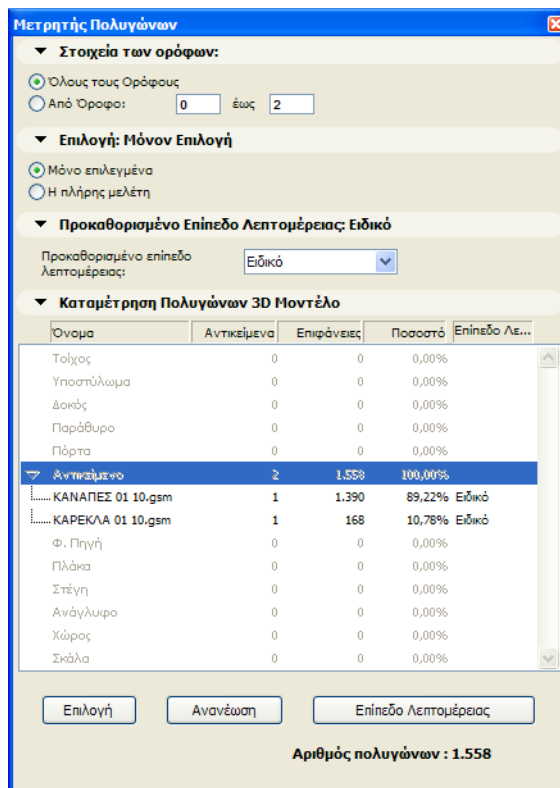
Μετρητής Πολυγώνων

▼ Στοιχεία των ορόφων:

Όλους τους Ορόφους
Από Όροφο: 0 έως 2

▼ Επιλογή: Μόνον Επιλογή

Μόνο επιλεγμένα
Η πλήρης μελέτη

▼ Προκαθορισμένο Επίπεδο Λεπτομέρειας: Ειδικό

Προκαθορισμένο επίπεδο λεπτομέρειας: Ειδικό

▼ Καταμέτρηση Πολυγώνων 3D Μοντέλο

| Όνομα | Αντικείμενα | Επιφάνειες | Ποσοστό | Επίπεδο Λε... |
|---|---|---|---|---|
| Τοίχος | 0 | 0 | 0,00% | |
| Υποστύλωμα | 0 | 0 | 0,00% | |
| Δοκός | 0 | 0 | 0,00% | |
| Παράθυρο | 0 | 0 | 0,00% | |
| Πόρτα | 0 | 0 | 0,00% | |
| Αντικείμενο | 2 | 1.558 | 100,00% | |
| ΚΑΝΑΠΕΣ 01 10.gsm | 1 | 1.390 | 89,22% | Ειδικό |
| ΚΑΡΕΚΛΑ 01 10.gsm | 1 | 168 | 10,78% | Ειδικό |
| Φ. Πηγή | 0 | 0 | 0,00% | |
| Πλάκα | 0 | 0 | 0,00% | |
| Στέγη | 0 | 0 | 0,00% | |
| Ανάγλυφο | 0 | 0 | 0,00% | |
| Χώρος | 0 | 0 | 0,00% | |
| Σκάλα | 0 | 0 | 0,00% | |

Επιλογή Ανανέωση Επίπεδο Λεπτομέρειας

Αριθμός πολυγώνων : 1.558